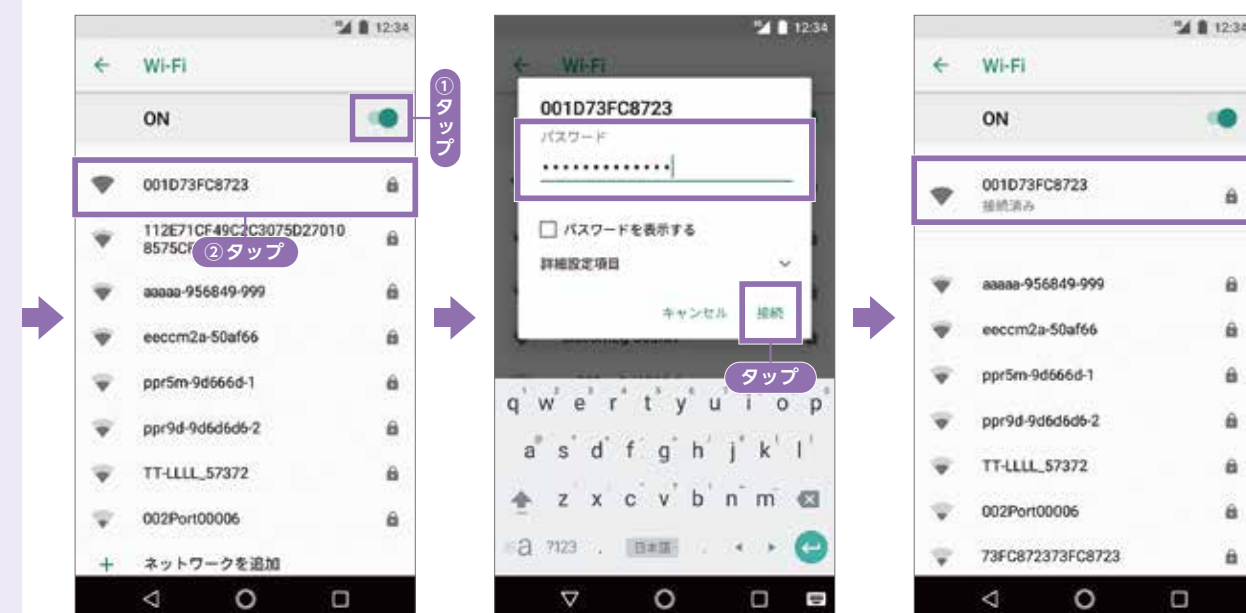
12:34
← Wi-Fi
ON
①タップ
001D73FC8723
112E71CF49C2C3075D27010 8575CF
②タップ
aaaaa-956849-999
eeccm2a-50af66
ppr5m-9d666d-1
ppr9d-9d6d6d6-2
TT-LLLL_57372
002Port00006
+ ネットワークを追加

12:34
Wi-Fi
001D73FC8723
パスワード
•••••••••••••
パスワードを表示する
詳細設定項目
キャンセル 接続
タップ
q w e r t y u i o p
a s d f g h j k l
z x c v b n m
a 7123 . 日本語

12:34
← Wi-Fi
ON
001D73FC8723
接続済み
aaaaa-956849-999
eeccm2a-50af66
ppr5m-9d666d-1
ppr9d-9d6d6d6-2
TT-LLLL_57372
002Port00006
73FC872373FC8723